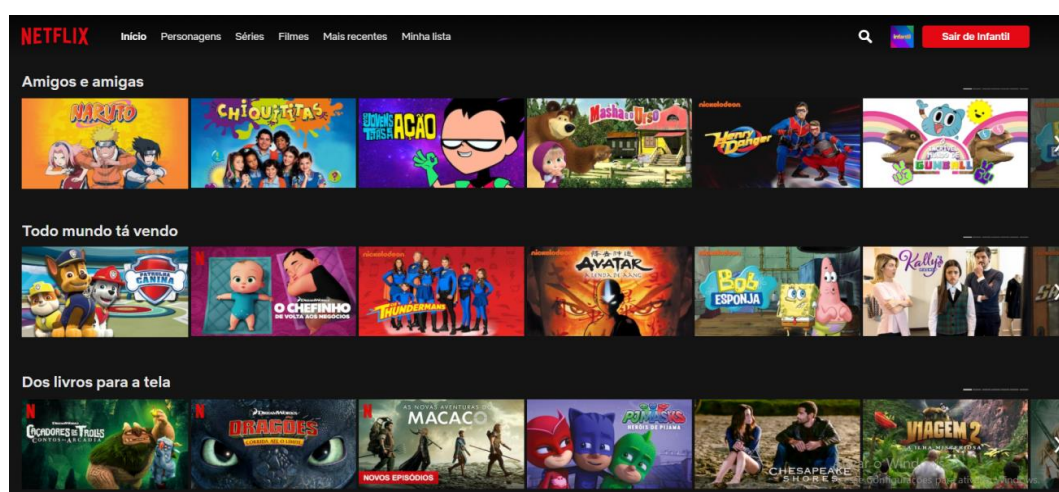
NETFLIX Início Personagens Séries Filmes Mais recentes Minha lista

Infantil Sair de Infantil

Amigos e amigas

NARUTO

CHIQUITITAS

Jovens Titãs em AÇÃO

Masha e o Urso

nickelodeon Henry Danger

GUMBALL

Todo mundo tá vendo

PATRULHA CANINA

N DREAMWORKS O CHEFINHO DE VOLTA AOS NEGÓCIOS

nickelodeon THUNDERMANS

nickelodeon AVATAR A LENDA DE AANG

Bob ESPONJA

Kally's

Dos livros para a tela

N DREAMWORKS CAÇADORES DE TROLLS CONTOS DA ARCADIA

N DREAMWORKS DRAGÕES CORRIDA ATÉ O LIMITE

N AS NOVAS AVENTURAS DO MACACO NOVOS EPISÓDIOS

PJ MASKS HERÓIS DE PIJAMA

CHESAPEAKE SHORES

VIAGEM 2 A ILHA MISTERIOSA

Ativar o Windows
Acesse Configurações para ativar o Windows.